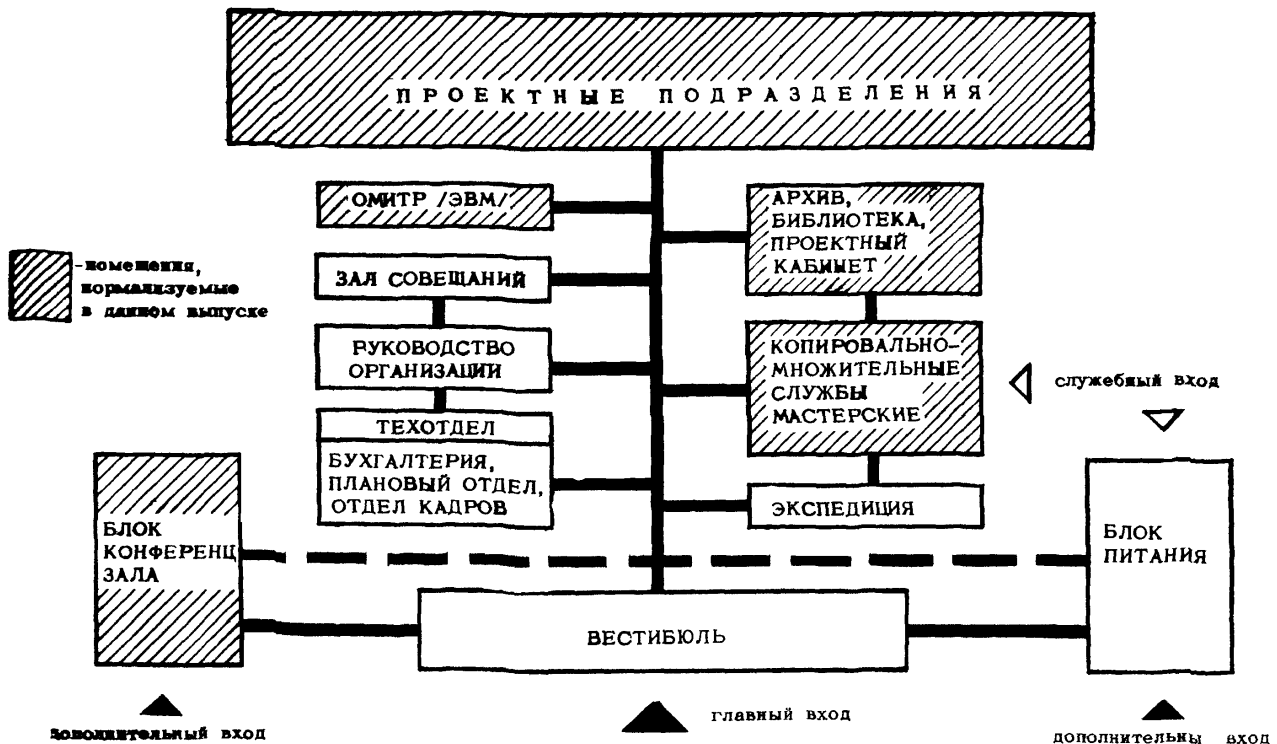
ПРОЕКТНЫЕ ПОДРАЗДЕЛЕНИЯ

ОМИТР /ЭВМ/

ЗАЛ СОВЕЩАНИЙ

РУКОВОДСТВО ОРГАНИЗАЦИИ

ТЕХОТДЕЛ

БУХГАЛТЕРИЯ, ПЛАНОВЫЙ ОТДЕЛ, ОТДЕЛ КАДРОВ

АРХИВ, БИБЛИОТЕКА, ПРОЕКТНЫЙ КАБИНЕТ

КОПИРОВАЛЬНО-МНОЖИТЕЛЬНЫЕ СЛУЖБЫ МАСТЕРСКИЕ

ЭКСПЕДИЦИЯ

-помещения, нормализуемые в данном выпуске

служебный вход

БЛОК КОНФЕРЕНЦ ЗАЛА

БЛОК ПИТАНИЯ

ВЕСТИБЮЛЬ

дополнительный вход

главный вход

дополнительны вход